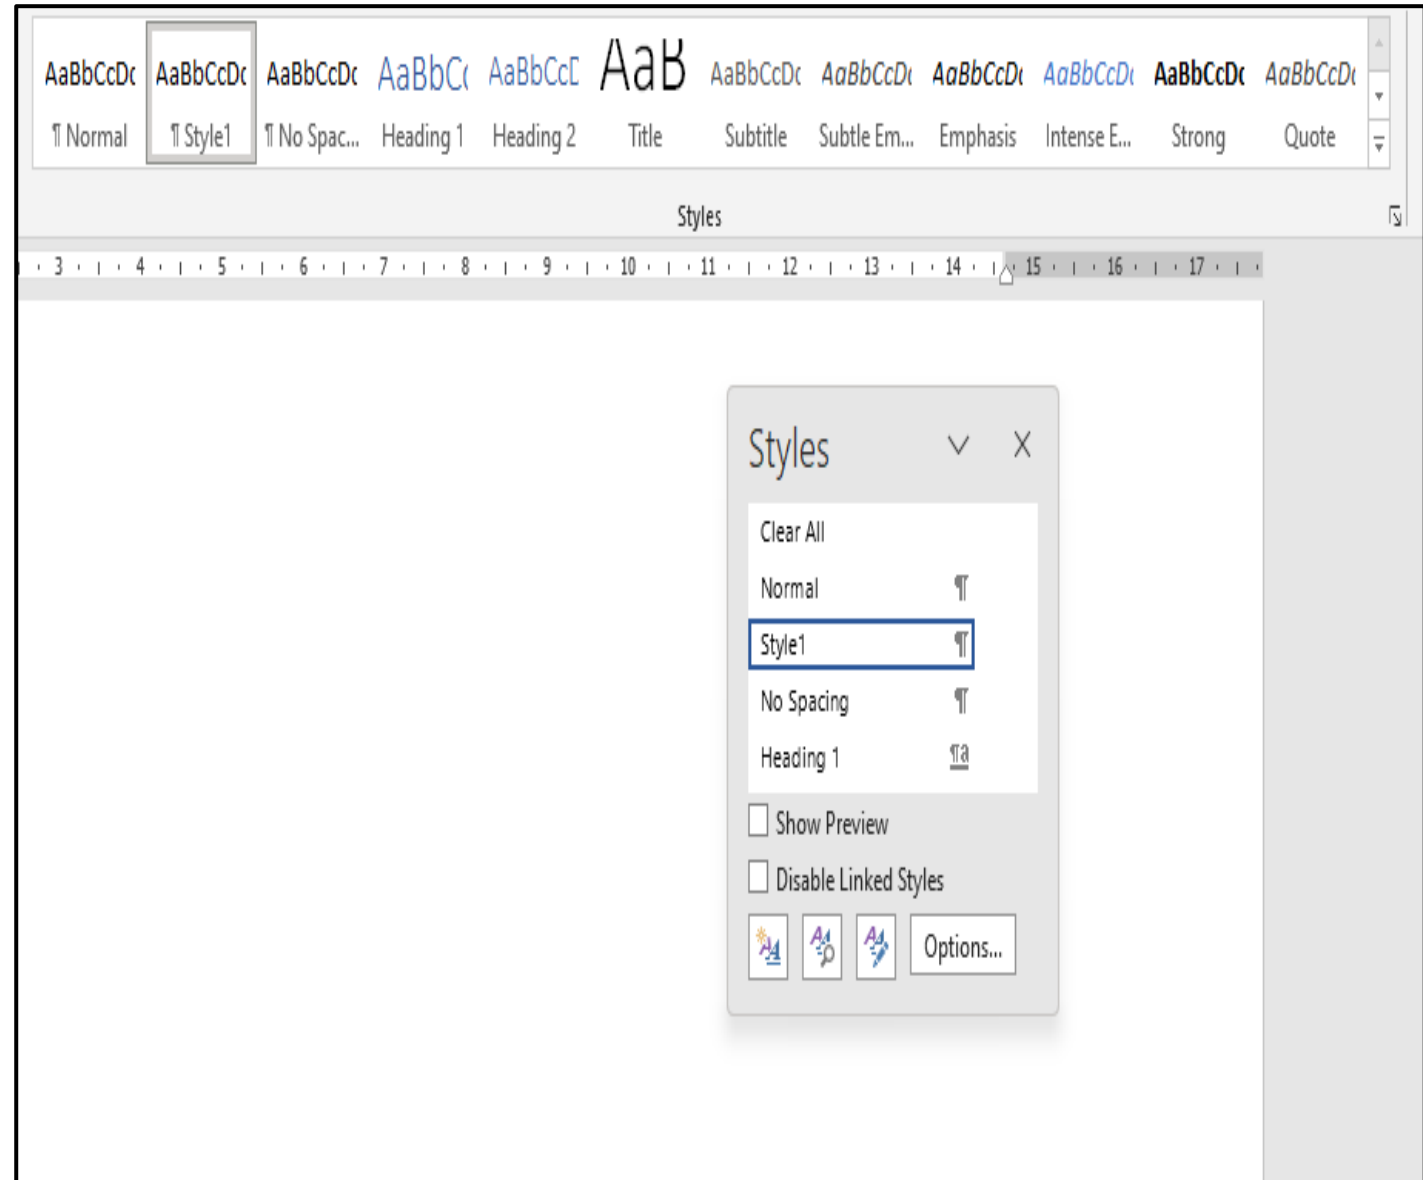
| AaBbCcDc | AaBbCcDc | AaBbCcDc | AaBbCc | AaBbCcD | AaB | AaBbCcDc | AaBbCcDc | AaBbCcDc | AaBbCcDc | AaBbCcDc | AaBbCcDc |
|---|---|---|---|---|---|---|---|---|---|---|---|
| ¶ Normal | ¶ Style1 | ¶ No Spac... | Heading 1 | Heading 2 | Title | Subtitle | Subtle Em... | Emphasis | Intense E... | Strong | Quote |

Styles

3 4 5 6 7 8 9 10 11 12 13 14 15 16 17

Styles

Clear All
Normal ¶
Style1 ¶
No Spacing ¶
Heading 1 ¶a

Show Preview
Disable Linked Styles

Options...